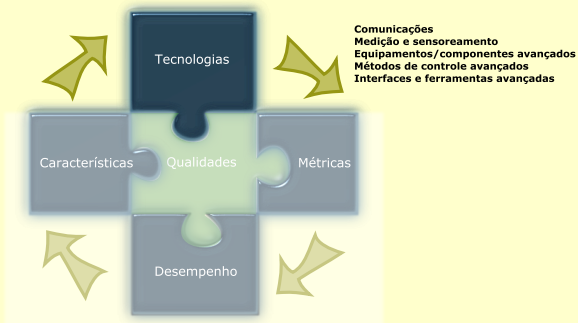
Tecnologias

Comunicações
Medição e sensoreamento
Equipamentos/componentes avançados
Métodos de controle avançados
Interfaces e ferramentas avançadas

Características

Qualidades

Métricas

Desempenho